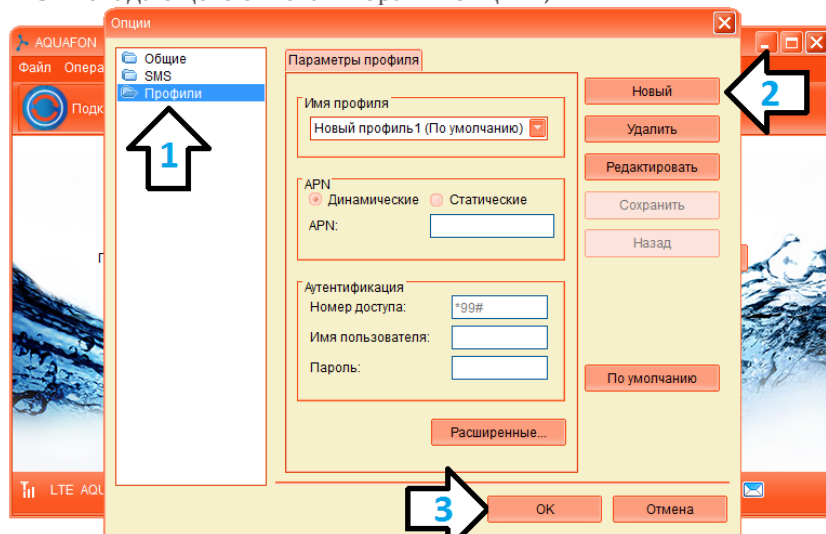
Опции

AQUAFON
Файл Опера
Подк

Общие
SMS
Профили

1

Параметры профиля

Имя профиля
Новый профиль1 (По умолчанию)

APN
Динамические
Статические
APN:

Аутентификация
Номер доступа: *99#
Имя пользователя:
Пароль:

Расширенные...

Новый
2
Удалить
Редактировать
Сохранить
Назад

По умолчанию

LTE AQU

3
OK
Отмена